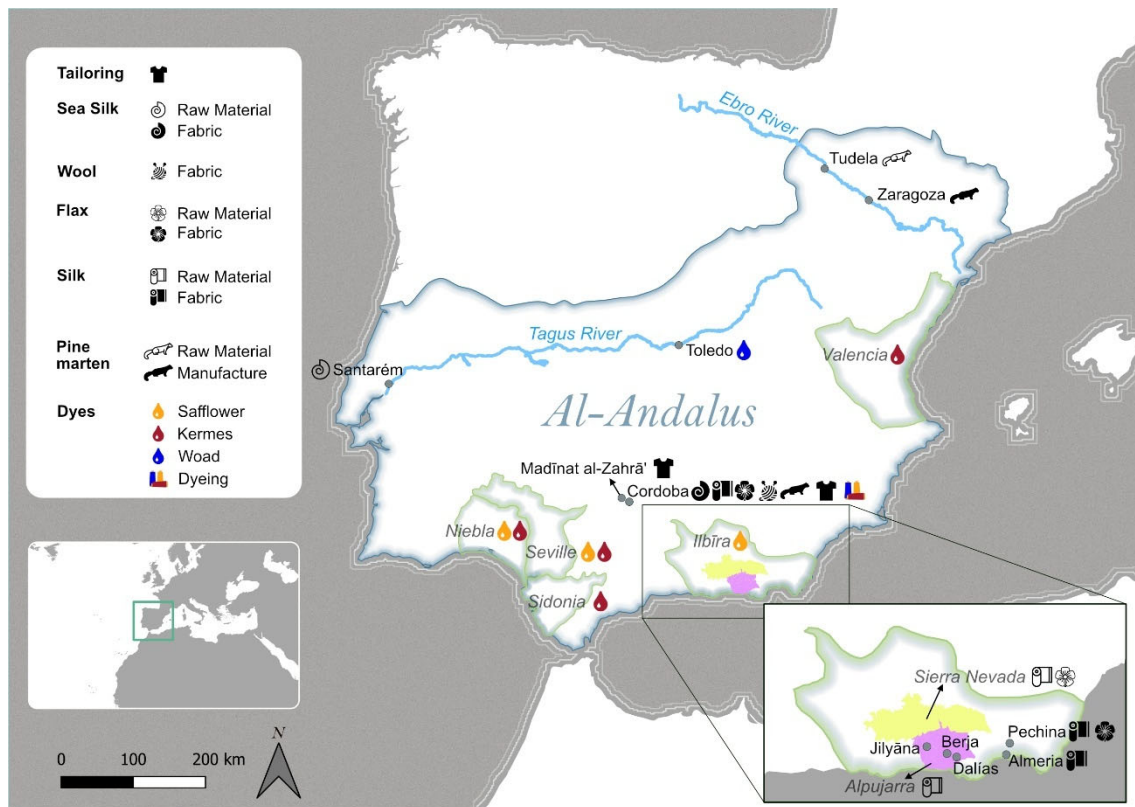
Tailoring

Sea Silk
Raw Material
Fabric

Wool
Fabric

Flax
Raw Material
Fabric

Silk
Raw Material
Fabric

Pine marten
Raw Material
Manufacture

Dyes
Safflower
Kermes
Woad
Dyeing

Ebro River
Tudela
Zaragoza
Tagus River
Toledo
Valencia
Santarém
Al-Andalus
Madīnat al-Zahrā'
Cordoba
Niebla
Seville
Ilbīra
Sidonia
Sierra Nevada
Pechina
Jilyāna
Berja
Dalías
Almeria
Alpujarra

0
100
200 km
N